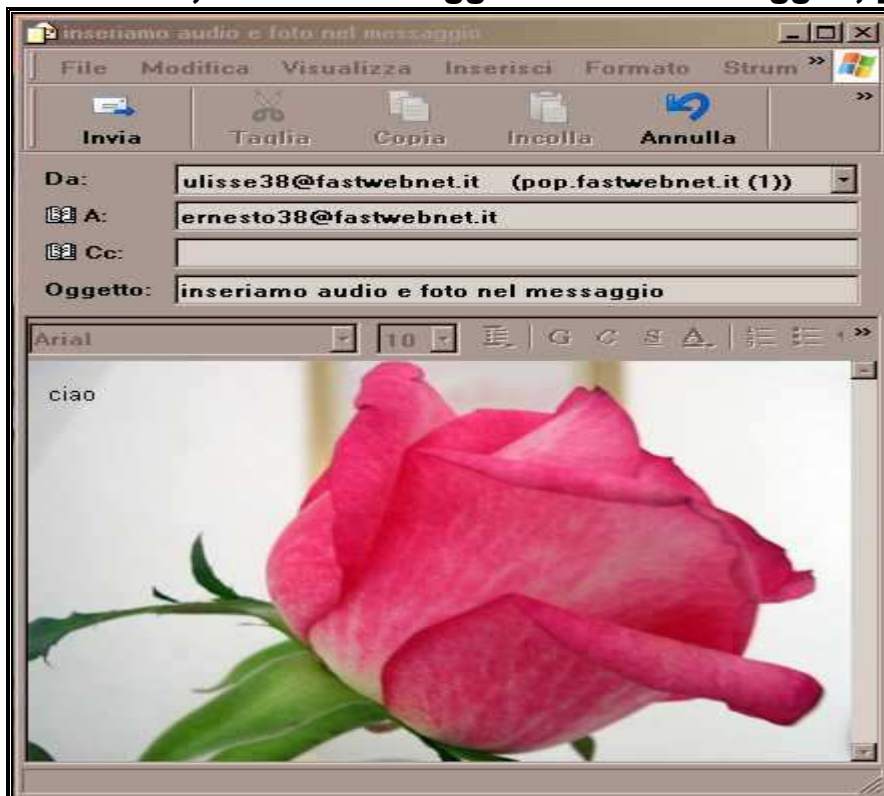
inseriamo audio e foto nel messaggio

File Modifica Visualizza Inserisci Formato Strum »

Invia Taglia Copia Incolla Annulla »

Da: ulisse38@fastwebnet.it (pop.fastwebnet.it (1))

A: ernesto38@fastwebnet.it

Cc:

Oggetto: inseriamo audio e foto nel messaggio

Arial 10 G C S A »

ciao